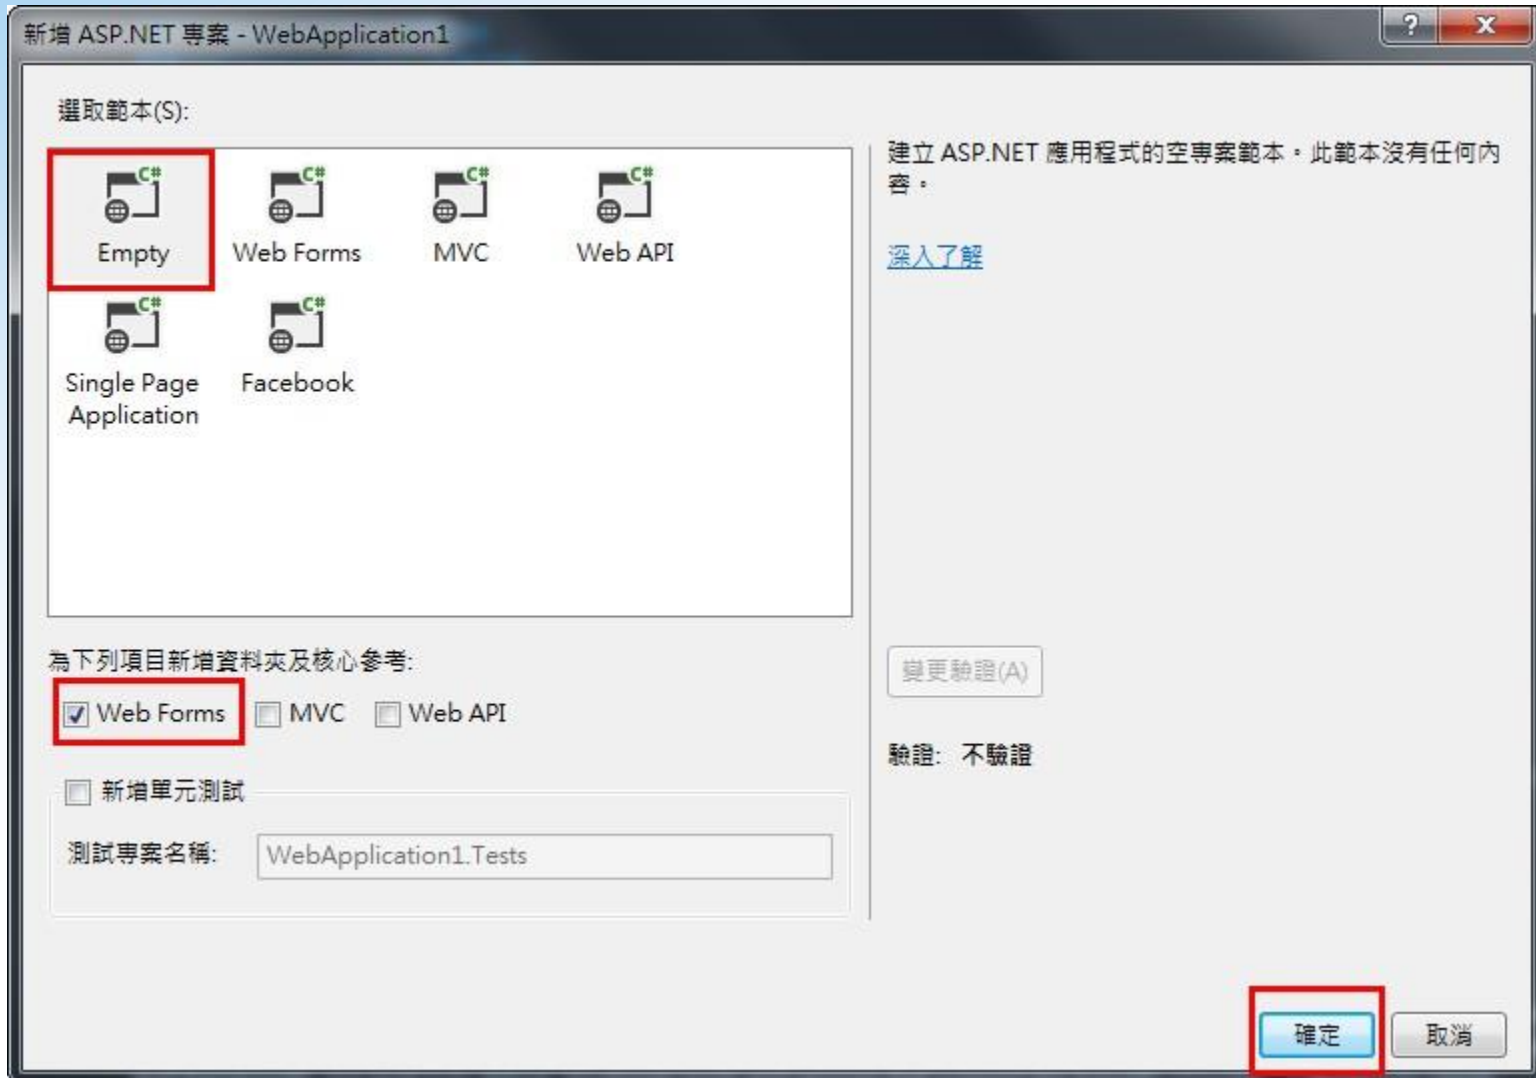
新增 ASP.NET 專案 - WebApplication1

?
X

選取範本(S):

C#
Empty
C#
Web Forms
C#
MVC
C#
Web API
C#
Single Page Application
C#
Facebook

建立 ASP.NET 應用程式的空專案範本。此範本沒有任何內容。

深入了解

為下列項目新增資料夾及核心參考:

Web Forms
MVC
Web API

新增單元測試

測試專案名稱: WebApplication1.Tests

變更驗證(A)

驗證: 不驗證

確定
取消